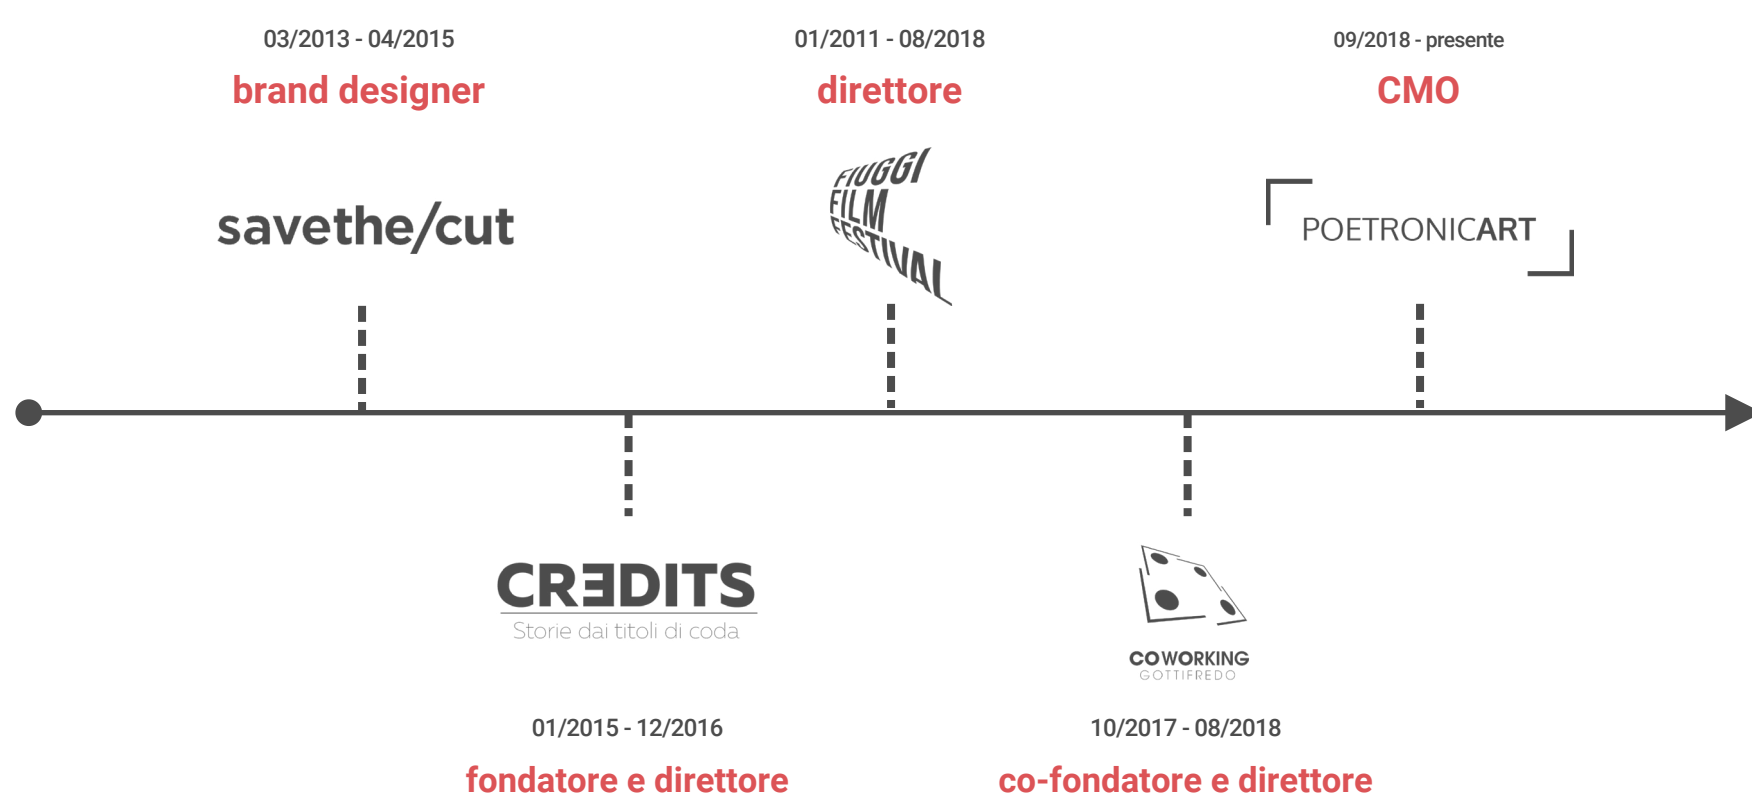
03/2013 - 04/2015
brand designer

savethe/cut

01/2011 - 08/2018
direttore

FIUGGI FILM FESTIVAL

09/2018 - presente
CMO

POETRONICART

CR∃DITS
Storie dai titoli di coda

01/2015 - 12/2016
fondatore e direttore

COWORKING
GOTTIFREDO

10/2017 - 08/2018
co-fondatore e direttore